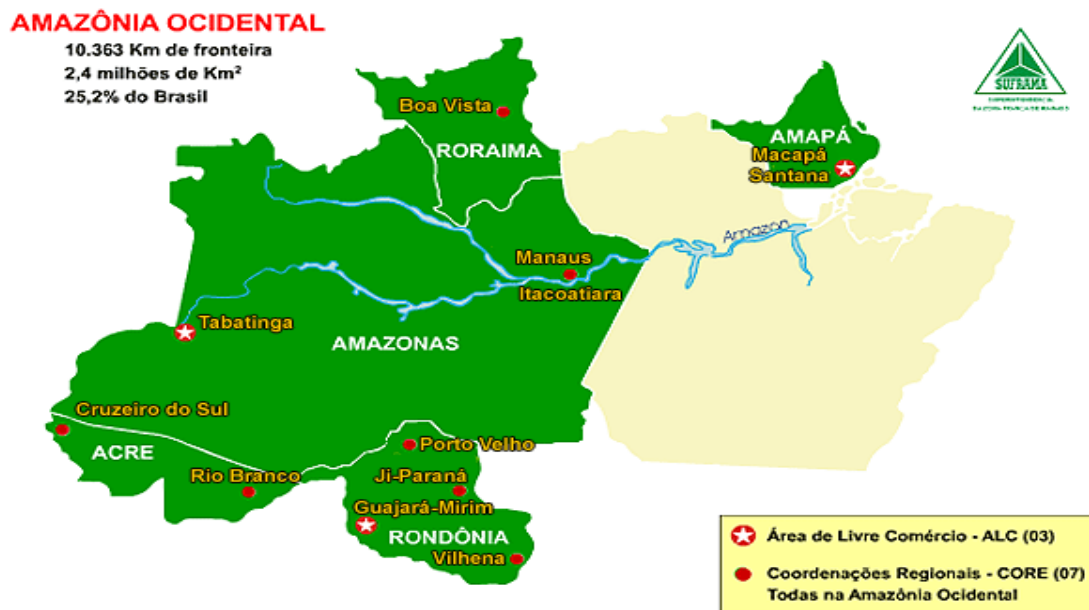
AMAZÔNIA OCIDENTAL
10.363 Km de fronteira
2,4 milhões de Km$^2$
25,2% do Brasil

SUFRAMA
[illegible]

Boa Vista
RORAIMA
AMAPÁ
Macapá
Santana
Amazonas
Manaus
Itacoatiara
Tabatinga
AMAZONAS
Cruzeiro do Sul
ACRE
Porto Velho
Rio Branco
Ji-Paraná
Guajará-Mirim
RONDÔNIA
Vilhena

Área de Livre Comércio - ALC (03)
Coordenações Regionais - CORE (07)
Todas na Amazônia Ocidental